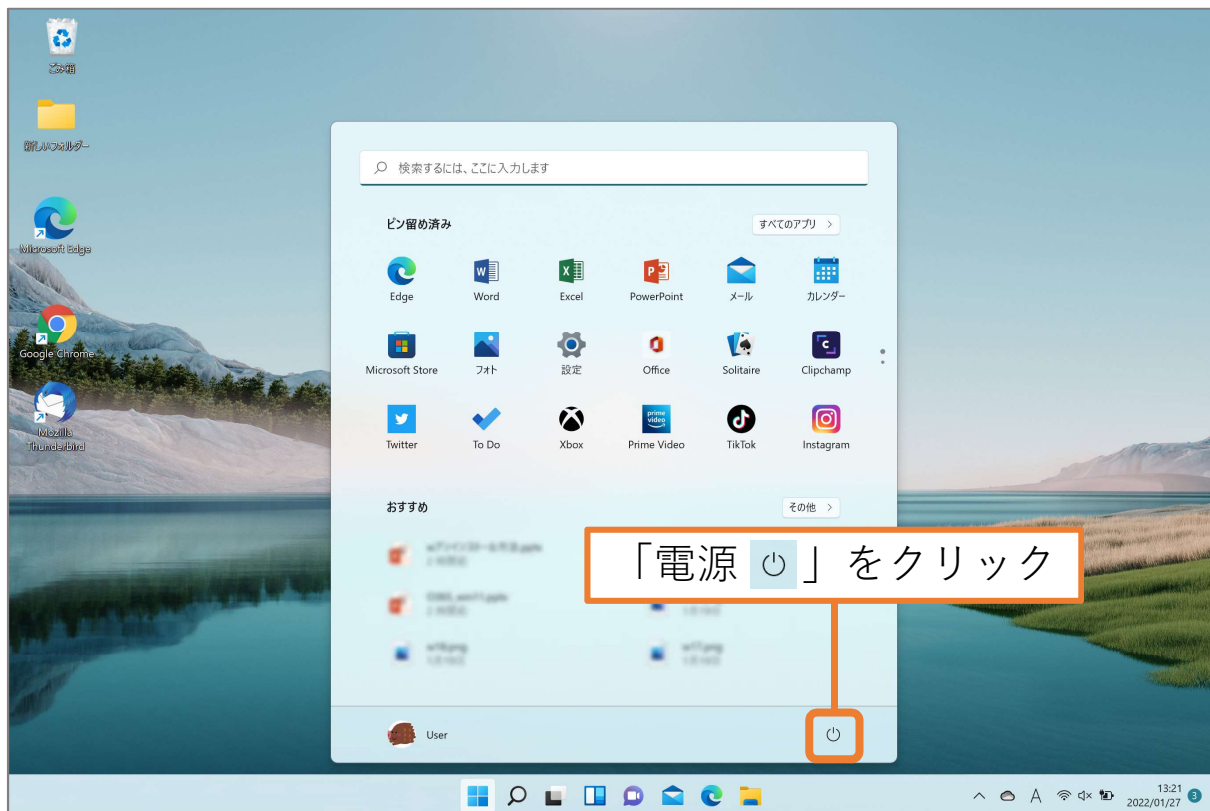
ごみ箱

新しいフォルダー

Microsoft Edge

Google Chrome

Mozilla Thunderbird

検索するには、ここに入力します

ピン留め済み

すべてのアプリ >

Edge
Word
Excel
PowerPoint
メール
カレンダー

Microsoft Store
フォト
設定
Office
Solitaire
Clipchamp

Twitter
To Do
Xbox
Prime Video
TikTok
Instagram

おすすめ

その他 >

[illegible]
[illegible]
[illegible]
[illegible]
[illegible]

「電源 ⏻ 」をクリック

User

13:21
2022/01/27
3